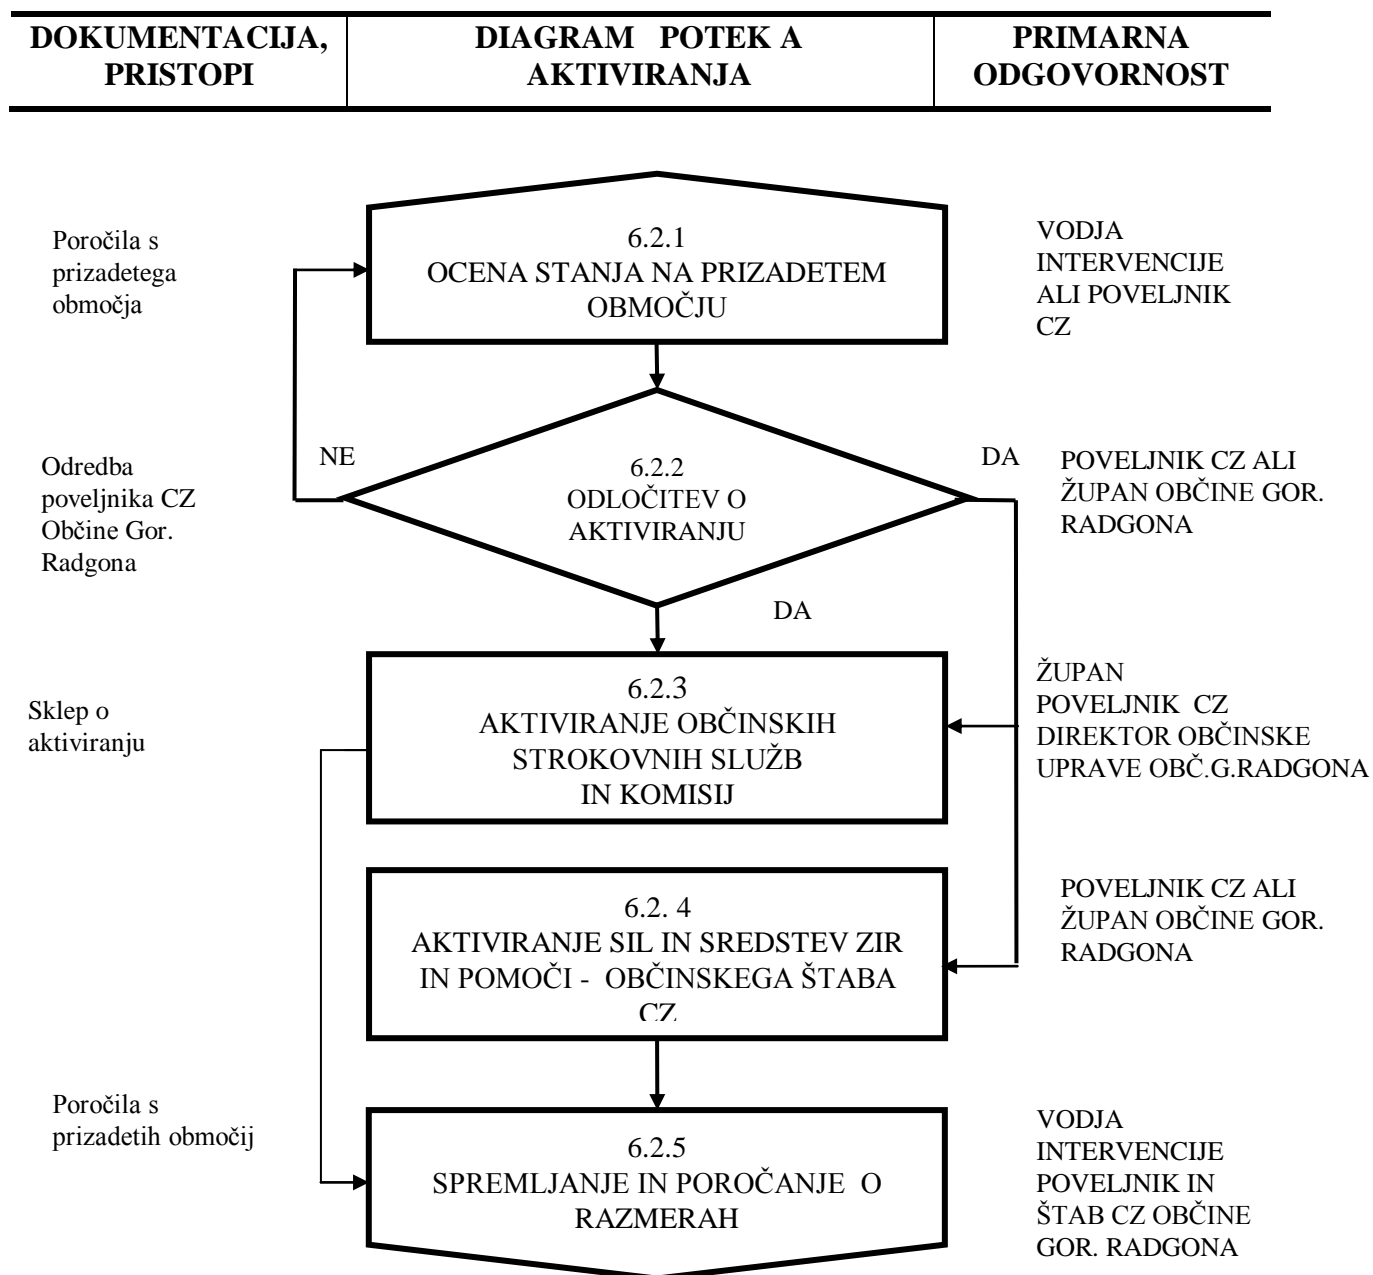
| DOKUMENTACIJA, PRISTOPI | DIAGRAM POTEK A AKTIVIRANJA | PRIMARNA ODGOVORNOST |
|---|---|---|

Poročila s prizadetega območja

6.2.1
OCENA STANJA NA PRIZADETEM OBMOČJU

VODJA INTERVENCIJE ALI POVELJNIK CZ

Odredba poveljnika CZ Občine Gor. Radgona

NE

6.2.2
ODLOČITEV O AKTIVIRANJU

DA

POVELJNIK CZ ALI ŽUPAN OBČINE GOR. RADGONA

DA

Sklep o aktiviranju

6.2.3
AKTIVIRANJE OBČINSKIH STROKOVNIH SLUŽB IN KOMISIJ

ŽUPAN
POVELJNIK CZ
DIREKTOR OBČINSKE UPRAVE OBČ.G.RADGONA

6.2. 4
AKTIVIRANJE SIL IN SREDSTEV ZIR IN POMOČI - OBČINSKEGA ŠTABA CZ

POVELJNIK CZ ALI ŽUPAN OBČINE GOR. RADGONA

Poročila s prizadetih območij

6.2.5
SPREMLJANJE IN POROČANJE O RAZMERAH

VODJA INTERVENCIJE POVELJNIK IN ŠTAB CZ OBČINE GOR. RADGONA